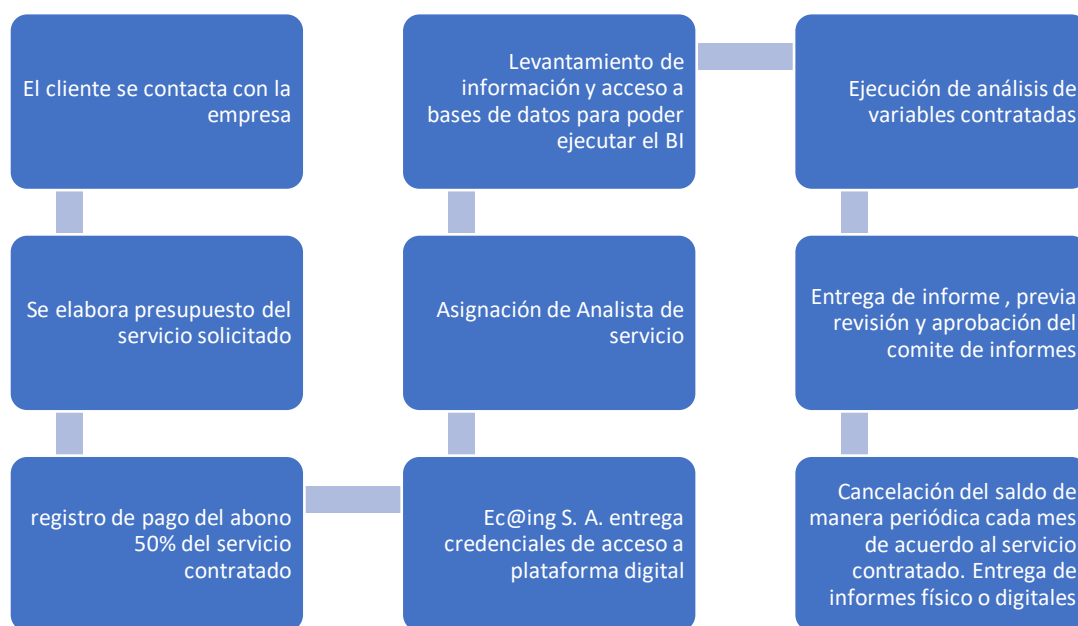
El cliente se contacta con la empresa

Se elabora presupuesto del servicio solicitado

registro de pago del abono 50% del servicio contratado

Ec@ing S. A. entrega credenciales de acceso a plataforma digital

Asignación de Analista de servicio

Levantamiento de información y acceso a bases de datos para poder ejecutar el BI

Ejecución de análisis de variables contratadas

Entrega de informe , previa revisión y aprobación del comite de informes

Cancelación del saldo de manera periódica cada mes de acuerdo al servicio contratado. Entrega de informes físico o digitales